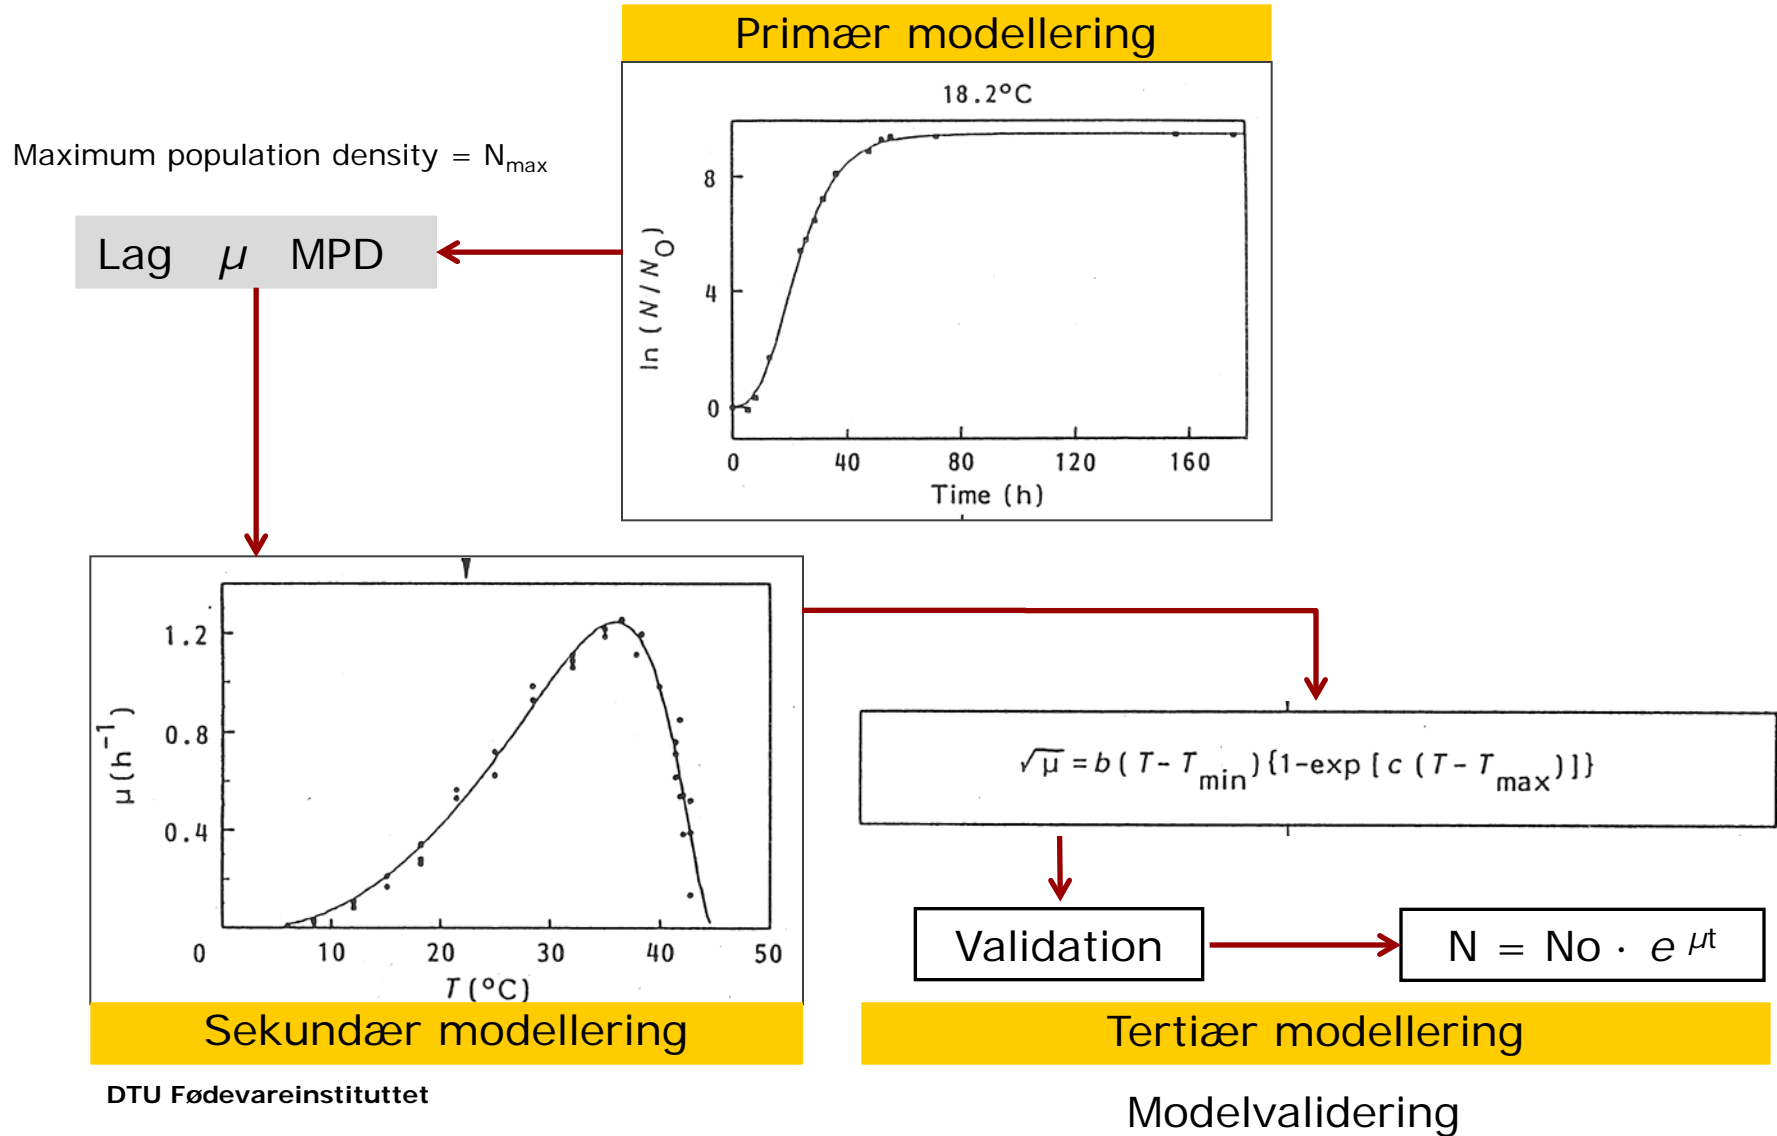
Primær modellering

18.2°C

8

4

0

$\ln(N/N_O)$

0 40 80 120 160

Time (h)

Maximum population density = $N_{max}$

Lag $\mu$ MPD

1.2

0.8

0.4

$\mu(h^{-1})$

0 10 20 30 40 50

$T$(°C)

Sekundær modellering

$\sqrt{\mu} = b(T - T_{min})\{1 - \exp[c(T - T_{max})]\}$

Validation

$N = No \cdot e^{\mu t}$

Tertiær modellering

DTU Fødevareinstituttet

Modelvalidering